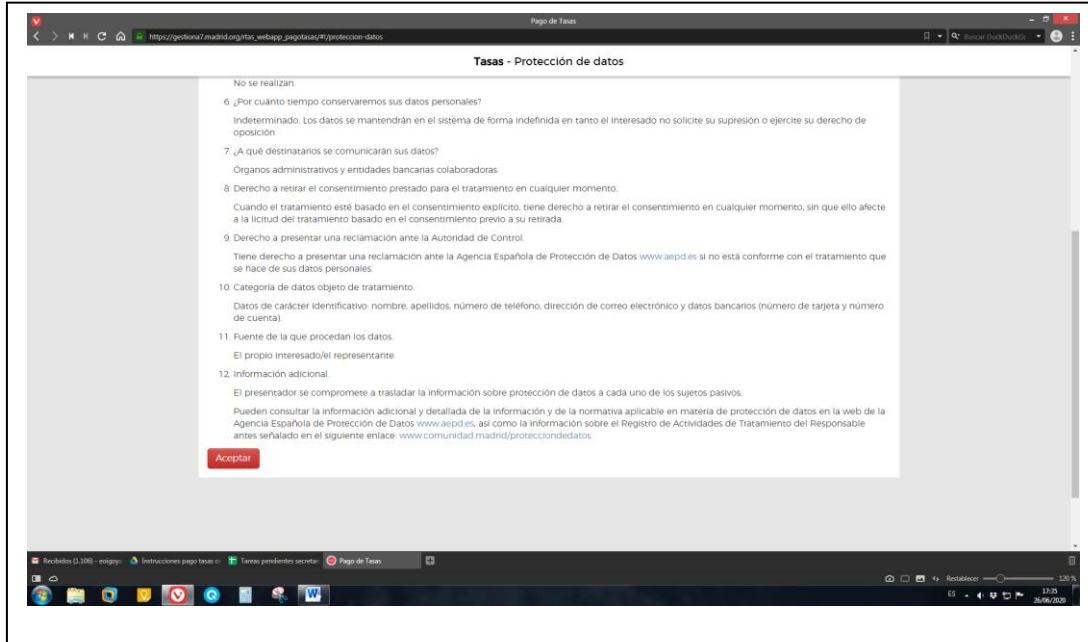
Pago de Tasas

https://gestiona7.madrid.org/rtas_webapp_pagotasas/#!/proteccion-datos

Buscar DuckDuckGo

Tasas - Protección de datos

No se realizan.

6. ¿Por cuánto tiempo conservaremos sus datos personales?

Indeterminado. Los datos se mantendrán en el sistema de forma indefinida en tanto el interesado no solicite su supresión o ejercite su derecho de oposición.

7. ¿A qué destinatarios se comunicarán sus datos?

Órganos administrativos y entidades bancarias colaboradoras.

8. Derecho a retirar el consentimiento prestado para el tratamiento en cualquier momento.

Cuando el tratamiento esté basado en el consentimiento explícito, tiene derecho a retirar el consentimiento en cualquier momento, sin que ello afecte a la licitud del tratamiento basado en el consentimiento previo a su retirada.

9. Derecho a presentar una reclamación ante la Autoridad de Control.

Tiene derecho a presentar una reclamación ante la Agencia Española de Protección de Datos www.aepd.es si no está conforme con el tratamiento que se hace de sus datos personales.

10. Categoría de datos objeto de tratamiento.

Datos de carácter identificativo: nombre, apellidos, número de teléfono, dirección de correo electrónico y datos bancarios (número de tarjeta y número de cuenta).

11. Fuente de la que procedan los datos.

El propio interesado/el representante.

12. Información adicional.

El presentador se compromete a trasladar la información sobre protección de datos a cada uno de los sujetos pasivos.

Pueden consultar la información adicional y detallada de la información y de la normativa aplicable en materia de protección de datos en la web de la Agencia Española de Protección de Datos www.aepd.es, así como la información sobre el Registro de Actividades de Tratamiento del Responsable antes señalado en el siguiente enlace: www.comunidad.madrid/protecciondedatos

Aceptar

Recibidos (1.106) - eoigmy | Instrucciones pago tasas | Tareas pendientes secretar | Pago de Tasas

Restablecer 120 %

ES 17:35 26/06/2020